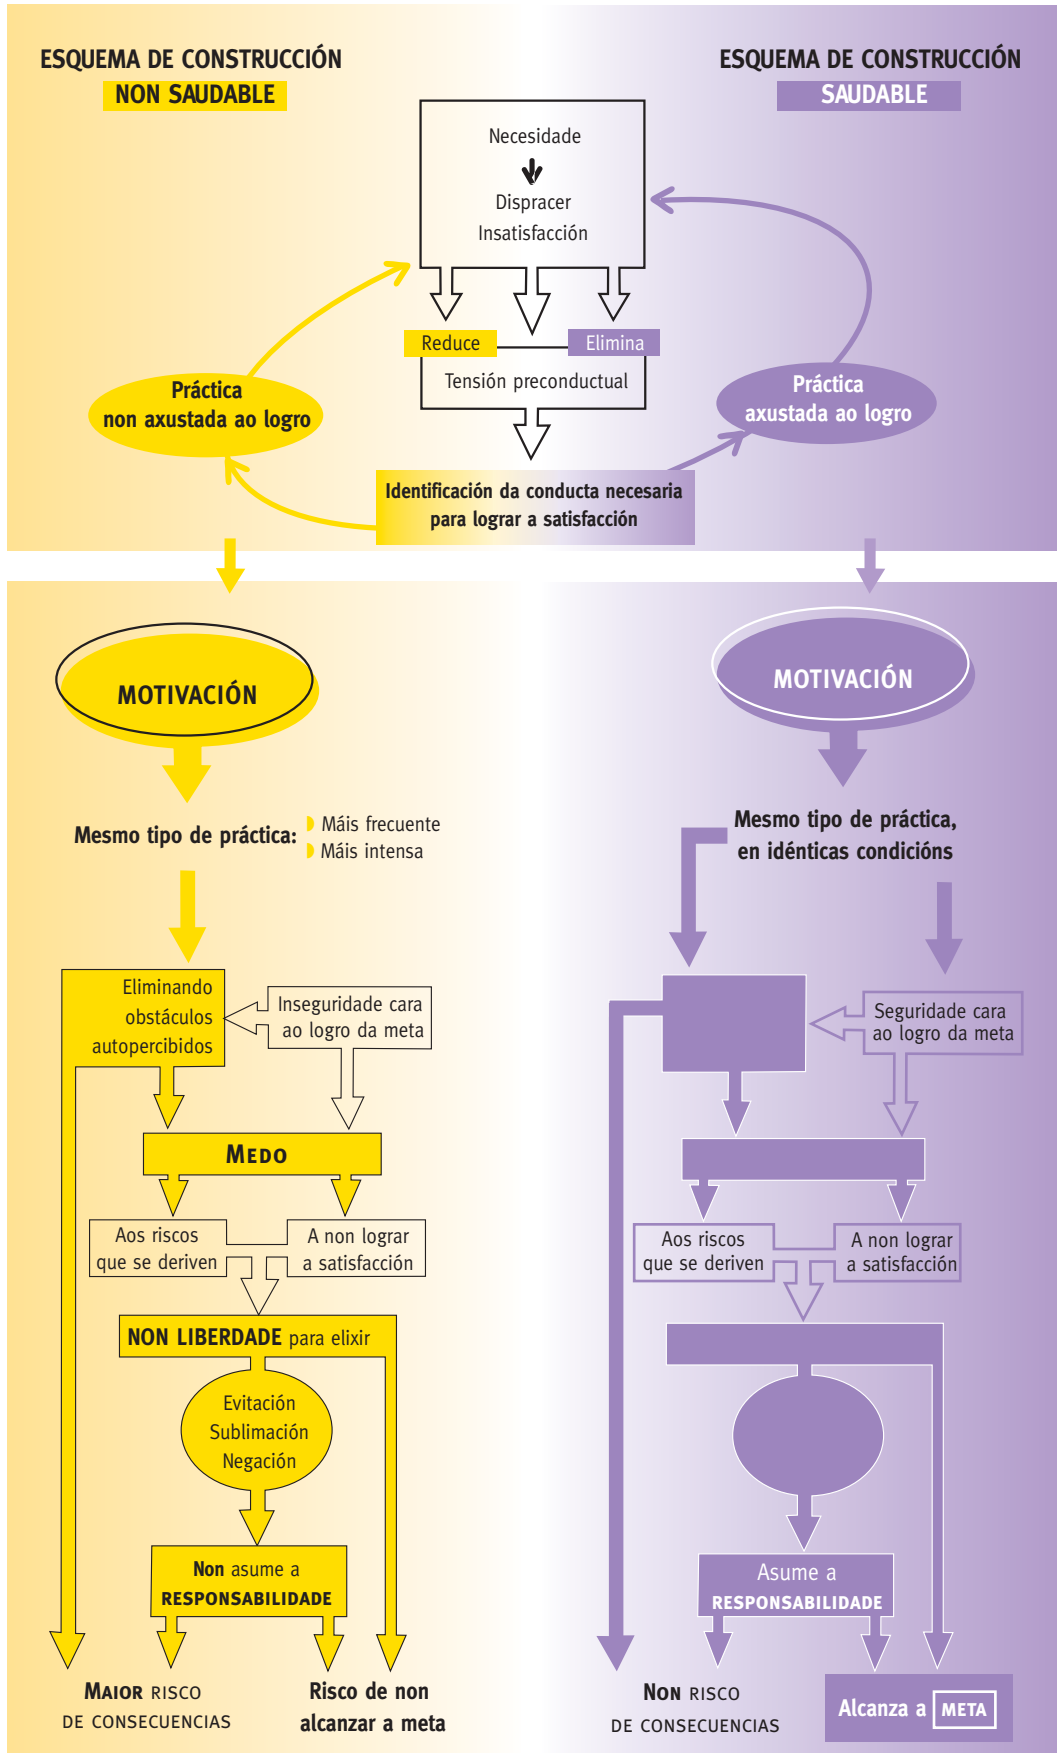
ESQUEMA DE CONSTRUCCIÓN
NON SAUDABLE

ESQUEMA DE CONSTRUCCIÓN
SAUDABLE

Necesidade
Dispracer
Insatisfacción

Reduce
Elimina
Tensión preconductual

Práctica
non axustada ao logro

Práctica
axustada ao logro

Identificación da conducta necesaria para lograr a satisfacción

MOTIVACIÓN

MOTIVACIÓN

Mesmo tipo de práctica:
Máis frecuente
Máis intensa

Mesmo tipo de práctica, en idénticas condicións

Eliminando obstáculos autopercibidos

Inseguridade cara ao logro da meta

Seguridade cara ao logro da meta

MEDO

Aos riscos que se deriven

A non lograr a satisfacción

Aos riscos que se deriven

A non lograr a satisfacción

NON LIBERDADE para elixir

Evitación
Sublimación
Negación

Non asume a RESPONSABILIDADE

Asume a RESPONSABILIDADE

MAIOR RISCO DE CONSECUENCIAS

Risco de non alcanzar a meta

NON RISCO DE CONSECUENCIAS

Alcanza a META